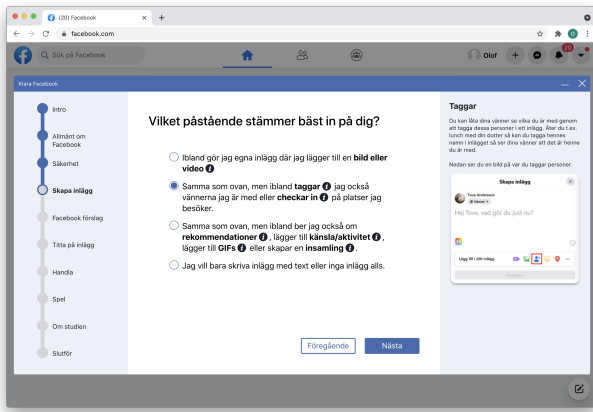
(20) Facebook
facebook.com
Sök på Facebook
Olof
20
Klara Facebook

Intro
Allmänt om Facebook
Säkerhet
Skapa inlägg
Facebook förslag
Titta på inlägg
Handla
Spel
Om studien
Slutför

Vilket påstående stämmer bäst in på dig?

Ibland gör jag egna inlägg där jag lägger till en bild eller video

Samma som ovan, men ibland taggar jag också vännerna jag är med eller checkar in på platser jag besöker.

Samma som ovan, men ibland ber jag också om rekommendationer, lägger till känsla/aktivitet, lägger till GIFs eller skapar en insamling.

Jag vill bara skriva inlägg med text eller inga inlägg alls.

Föregående
Nästa

Taggar
Du kan låta dina vänner se vilka du är med genom att tagga dessa personer i ett inlägg. Äter du t.ex. lunch med din dotter så kan du tagga hennes namn i inlägget så ser dina vänner att det är henne du är med.

Nedan ser du en bild på var du taggar personer.

Skapa inlägg
Tove Andersson
Hej Tove, vad gör du just nu?
Lägg till i ditt inlägg
Publicera